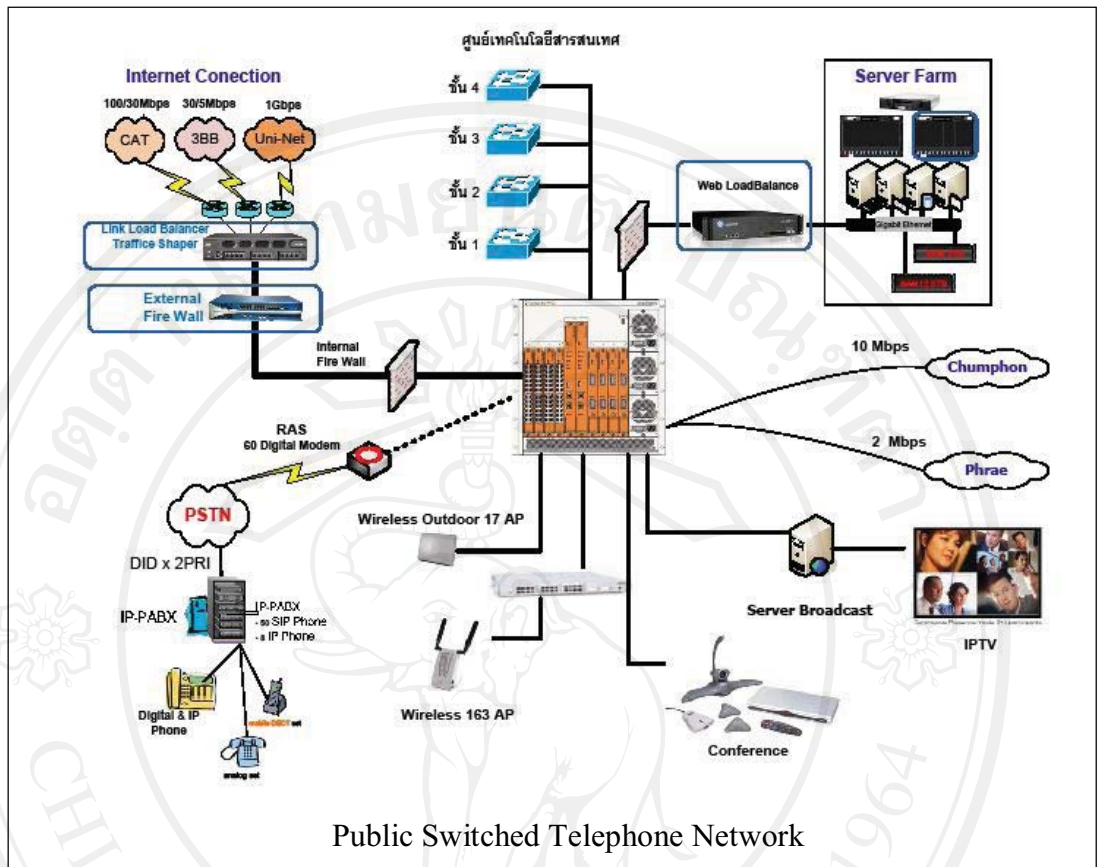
ศูนย์เทคโนโลยีสารสนเทศ

Internet Conection

100/30Mbps 30/5Mbps 1Gbps

CAT 3BB Uni-Net

Link Load Balancer Traffice Shaper

External Fire Wall

ชั้น 4

ชั้น 3

ชั้น 2

ชั้น 1

Server Farm

Web LoadBalance

Gigabit Ethernet

Internal Fire Wall

10 Mbps

Chumphon

2 Mbps

Phrae

RAS 60 Digital Modem

PSTN

DID x 2PRI

IP-PABX

IP-PABX - 50 SIP Phone - 8 IP Phone

Digital & IP Phone

mobile DECT set

analog set

Wireless Outdoor 17 AP

Wireless 163 AP

Server Broadcast

IPTV

Conference

Public Switched Telephone Network